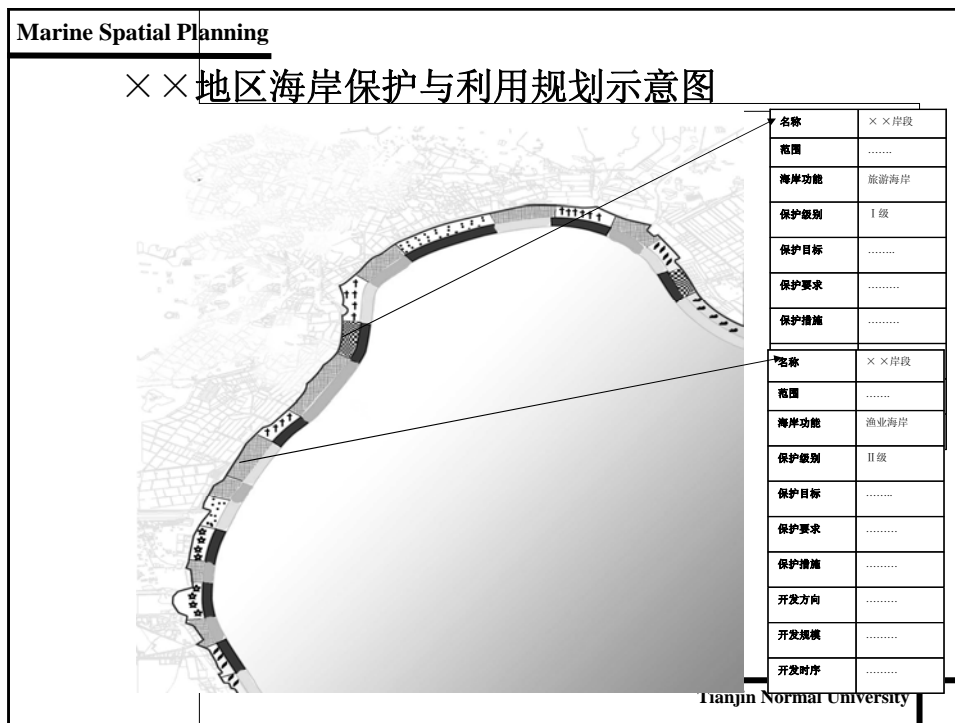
Marine Spatial Planning

××地区海岸保护与利用规划示意图

| 名称 | ××岸段 |
|---|---|
| 范围 | ……. |
| 海岸功能 | 旅游海岸 |
| 保护级别 | Ⅰ级 |
| 保护目标 | …….. |
| 保护要求 | ……… |
| 保护措施 | ……… |

| 名称 | ××岸段 |
|---|---|
| 范围 | ……. |
| 海岸功能 | 渔业海岸 |
| 保护级别 | Ⅱ级 |
| 保护目标 | …….. |
| 保护要求 | ……… |
| 保护措施 | ……… |
| 开发方向 | ……… |
| 开发规模 | ……… |
| 开发时序 | ……… |

Tianjin Normal University